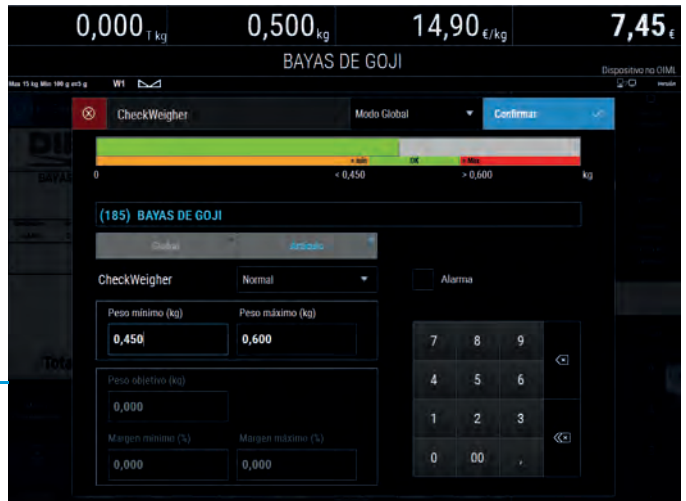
0,000 T kg 0,500 kg 14,90 €/kg 7,45 €

BAYAS DE GOJI

Max 15 kg Min 100 g e=5 g W1

Dispositivo no OIML

CheckWeigher Modo Global Confirmar

< Min OK > Max

0 < 0,450 > 0,600 kg

(185) BAYAS DE GOJI

Global Artículo

CheckWeigher Normal Alarma

Peso mínimo (kg) 0,450 Peso máximo (kg) 0,600

Peso objetivo (kg) 0,000

Margen mínimo (%) 0,000 Margen máximo (%) 0,000

7 8 9
4 5 6
1 2 3
0 00 ,